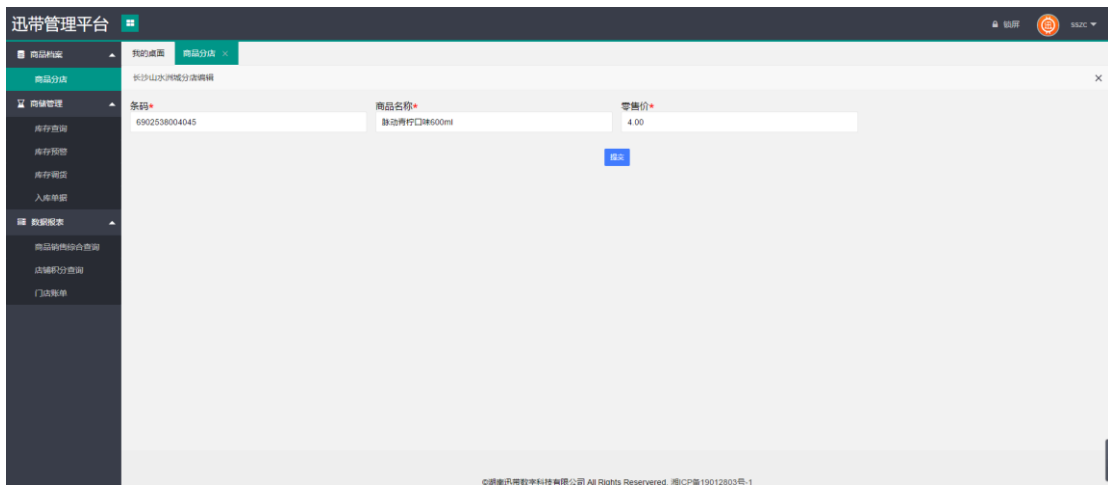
迅带管理平台

锁屏 sszc

商品档案
商品分店
商铺管理
库存查询
库存预警
库存调货
入库单据
数据报表
商品销售综合查询
店铺积分查询
门店账单

我的桌面 商品分店 ×

长沙山水洲城分店编辑 ×

条码*
6902538004045

商品名称*
脉动青柠口味600ml

零售价*
4.00

提交

©湖南迅带数字科技有限公司 All Rights Reservered. 湘ICP备19012803号-1